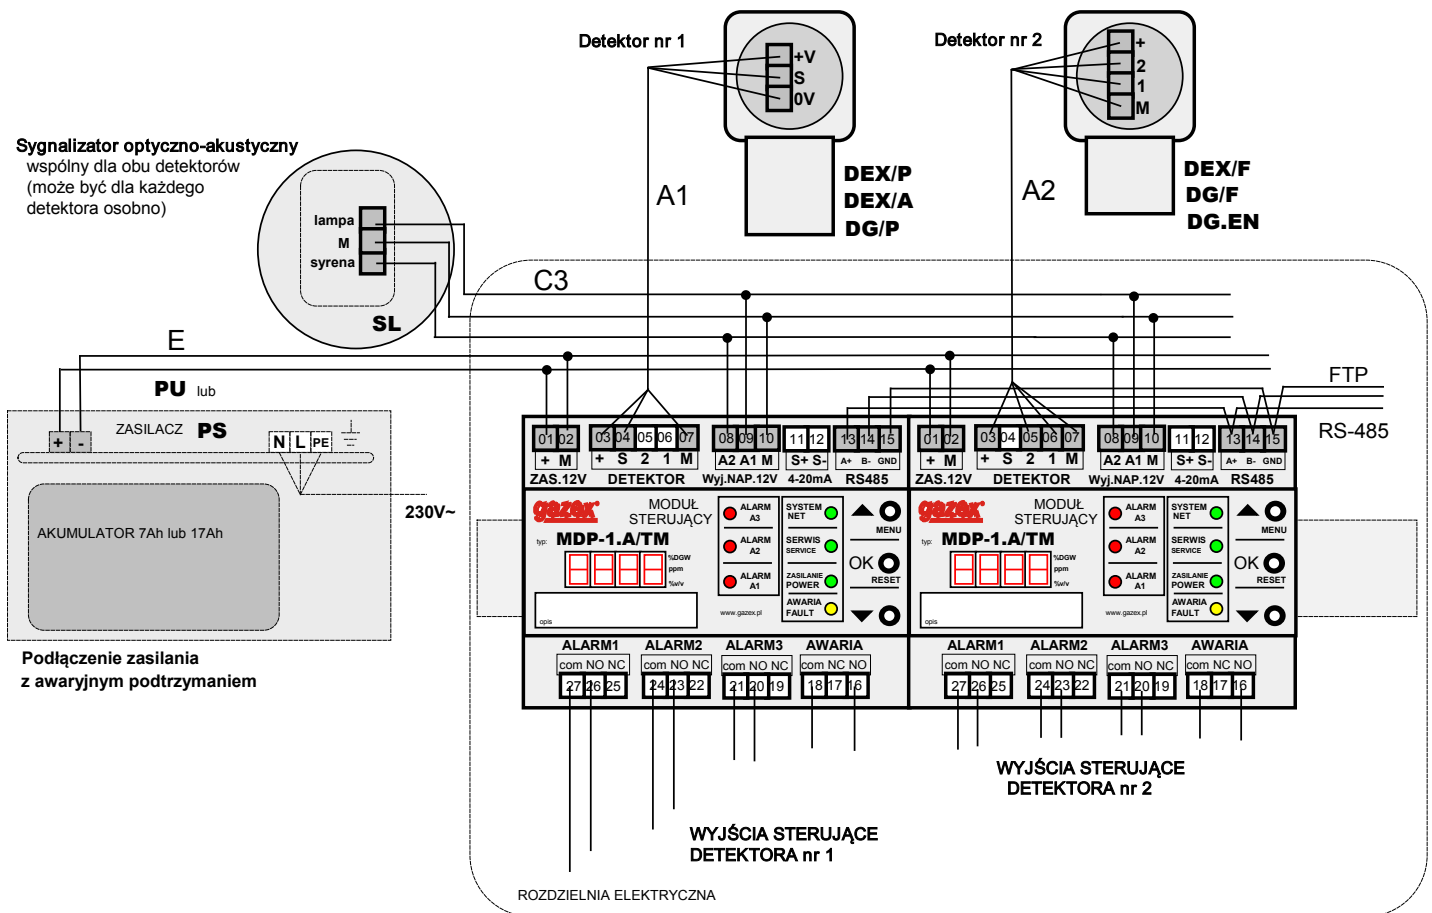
Detektor nr 1

+V
S
0V

DEX/P
DEX/A
DG/P

Detektor nr 2

+
2
1
M

DEX/F
DG/F
DG.EN

A1

A2

Sygnalizator optyczno-akustyczny
wspólny dla obu detektorów
(może być dla każdego
detektora osobno)

lampa
M
syrena

SL

C3

E

FTP

RS-485

PU lub

ZASILACZ PS

+ -

N L PE

AKUMULATOR 7Ah lub 17Ah

230V~

Podłączenie zasilania
z awaryjnym podtrzymaniem

01 02 03 04 05 06 07 08 09 10 11 12 13 14 15
+ M + S 2 1 M A2 A1 M S+ S- A+ B- GND
ZAS.12V DETEKTOR Wyj.NAP.12V 4-20mA RS485

gazex MODUŁ STERUJĄCY
typ: MDP-1.A/TM
%DGW ppm %v/v
opis
ALARM A3
ALARM A2
ALARM A1
SYSTEM NET
SERWIS SERVICE
ZASILANIE POWER
AWARIA FAULT
www.gazex.pl
MENU
OK
RESET

ALARM1 ALARM2 ALARM3 AWARIA
com NO NC com NO NC com NO NC com NC NO
27 26 25 24 23 22 21 20 19 18 17 16

01 02 03 04 05 06 07 08 09 10 11 12 13 14 15
+ M + S 2 1 M A2 A1 M S+ S- A+ B- GND
ZAS.12V DETEKTOR Wyj.NAP.12V 4-20mA RS485

gazex MODUŁ STERUJĄCY
typ: MDP-1.A/TM
%DGW ppm %v/v
opis
ALARM A3
ALARM A2
ALARM A1
SYSTEM NET
SERWIS SERVICE
ZASILANIE POWER
AWARIA FAULT
www.gazex.pl
MENU
OK
RESET

ALARM1 ALARM2 ALARM3 AWARIA
com NO NC com NO NC com NO NC com NC NO
27 26 25 24 23 22 21 20 19 18 17 16

WYJŚCIA STERUJĄCE
DETEKTORA nr 2

WYJŚCIA STERUJĄCE
DETEKTORA nr 1

ROZDZIELNIA ELEKTRYCZNA